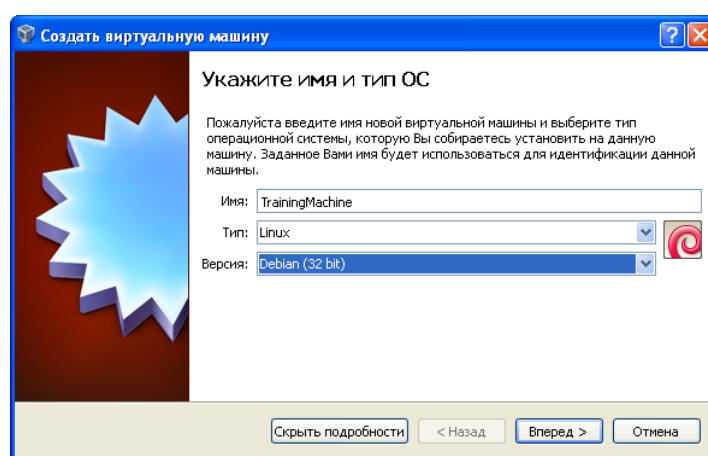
Создать виртуальную машину

Укажите имя и тип ОС

Пожалуйста введите имя новой виртуальной машины и выберите тип операционной системы, которую Вы собираетесь установить на данную машину. Заданное Вами имя будет использоваться для идентификации данной машины.

Имя: TrainingMachine

Тип: Linux

Версия: Debian (32 bit)

Скрыть подробности | < Назад | Вперед > | Отмена